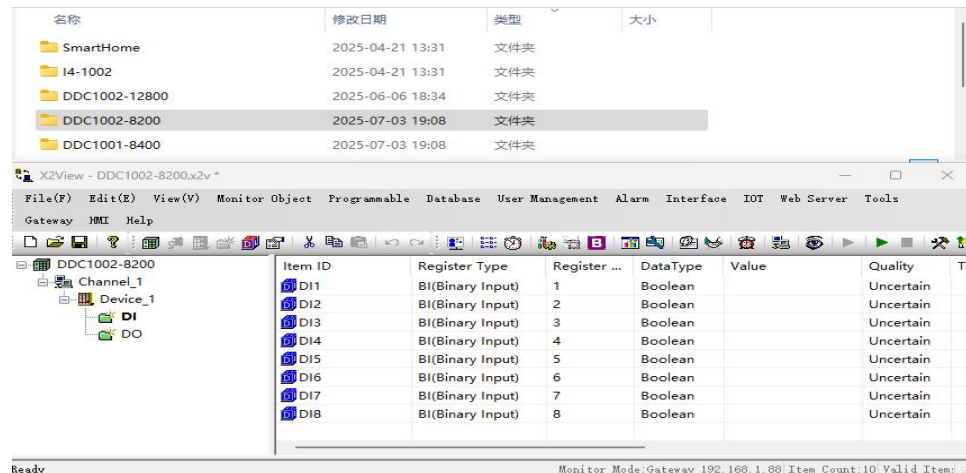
| 名称 | 修改日期 | 类型 | 大小 |
|---|---|---|---|
| SmartHome | 2025-04-21 13:31 | 文件夹 | |
| I4-1002 | 2025-04-21 13:31 | 文件夹 | |
| DDC1002-12800 | 2025-06-06 18:34 | 文件夹 | |
| DDC1002-8200 | 2025-07-03 19:08 | 文件夹 | |
| DDC1001-8400 | 2025-07-03 19:08 | 文件夹 | |

X2View - DDC1002-8200.x2v *

File(F) Edit(E) View(V) Monitor Object Programmable Database User Management Alarm Interface IOT Web Server Tools Gateway HMI Help

B

DDC1002-8200
Channel_1
Device_1
DI
DO

| Item ID | Register Type | Register ... | DataType | Value | Quality | T |
|---|---|---|---|---|---|---|
| DI1 | BI(Binary Input) | 1 | Boolean | | Uncertain | |
| DI2 | BI(Binary Input) | 2 | Boolean | | Uncertain | |
| DI3 | BI(Binary Input) | 3 | Boolean | | Uncertain | |
| DI4 | BI(Binary Input) | 4 | Boolean | | Uncertain | |
| DI5 | BI(Binary Input) | 5 | Boolean | | Uncertain | |
| DI6 | BI(Binary Input) | 6 | Boolean | | Uncertain | |
| DI7 | BI(Binary Input) | 7 | Boolean | | Uncertain | |
| DI8 | BI(Binary Input) | 8 | Boolean | | Uncertain | |

Ready

Monitor Mode:Gateway 192.168.1.88 Item Count:10 Valid Item: